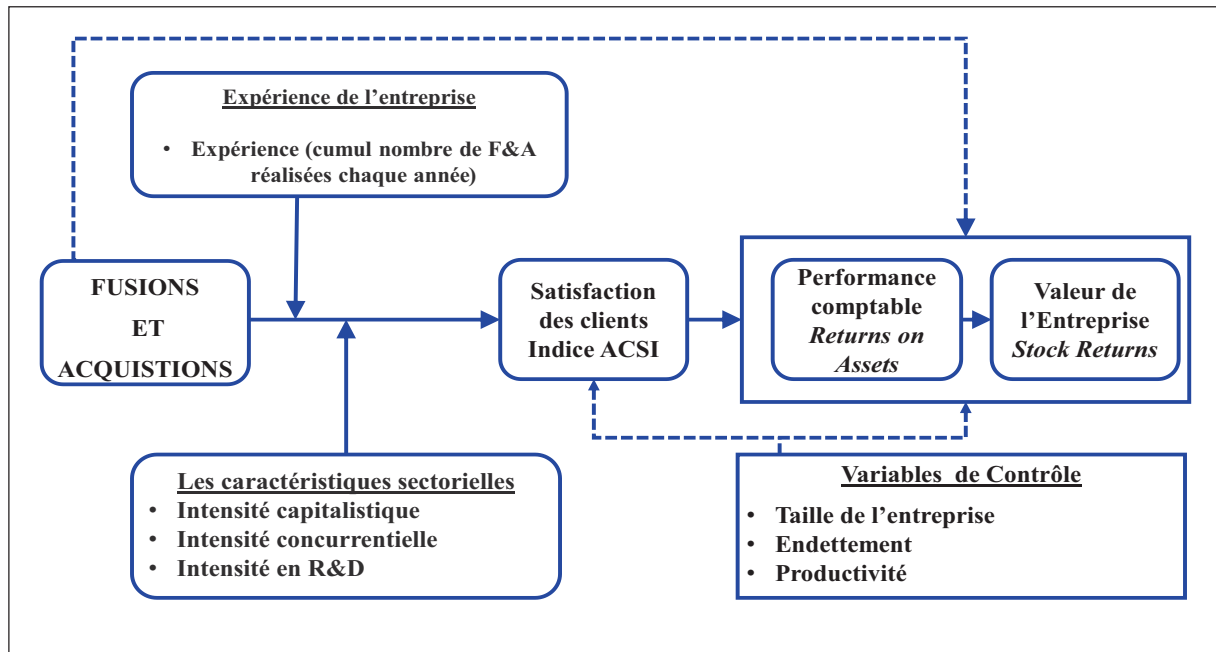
Expérience de l'entreprise

• Expérience (cumul nombre de F&A réalisées chaque année)

FUSIONS

ET

ACQUISTIONS

Satisfaction des clients Indice ACSI

Performance comptable *Returns on Assets*

Valeur de l'Entreprise *Stock Returns*

Les caractéristiques sectorielles
• Intensité capitalistique
• Intensité concurrentielle
• Intensité en R&D

Variables de Contrôle

• Taille de l'entreprise
• Endettement
• Productivité